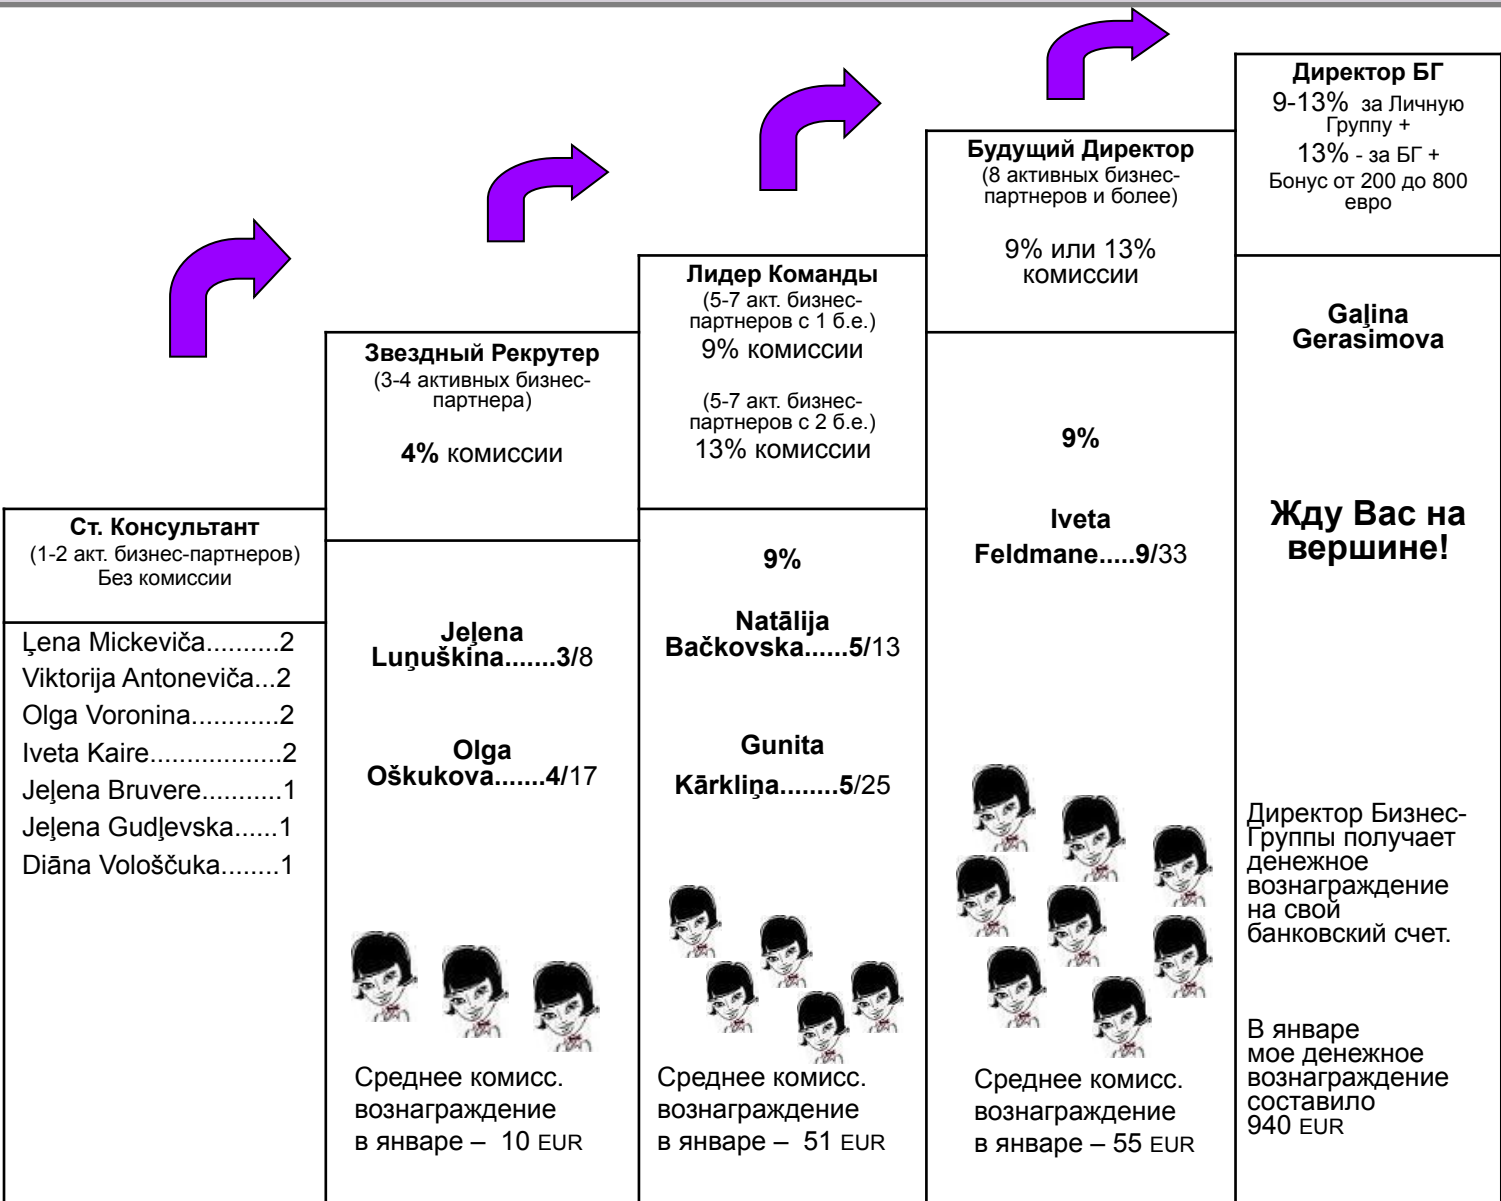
Директор БГ
9-13% за Личную Группу +
13% - за БГ +
Бонус от 200 до 800 евро

Будущий Директор
(8 активных бизнес-партнеров и более)

9% или 13% комиссии

Лидер Команды
(5-7 акт. бизнес-партнеров с 1 б.е.)
9% комиссии

(5-7 акт. бизнес-партнеров с 2 б.е.)
13% комиссии

Звездный Рекрутер
(3-4 активных бизнес-партнера)

4% комиссии

Ст. Консультант
(1-2 акт. бизнес-партнеров)
Без комиссии

Ļena Mickeviča..........2
Viktorija Antoneviča...2
Olga Voronina............2
Iveta Kaire..................2
Jeļena Bruvere...........1
Jeļena Gudļevska......1
Diāna Vološčuka........1

Jeļena Luņuškina.......3/8

Olga Oškukova.......4/17

Среднее комисс. вознаграждение в январе – 10 EUR

9%

Natālija Bačkovska......5/13

Gunita Kārkliņa........5/25

Среднее комисс. вознаграждение в январе – 51 EUR

9%

Iveta Feldmane.....9/33

Среднее комисс. вознаграждение в январе – 55 EUR

Gaļina Gerasimova

Жду Вас на вершине!

Директор Бизнес-Группы получает денежное вознаграждение на свой банковский счет.

В январе мое денежное вознаграждение составило 940 EUR